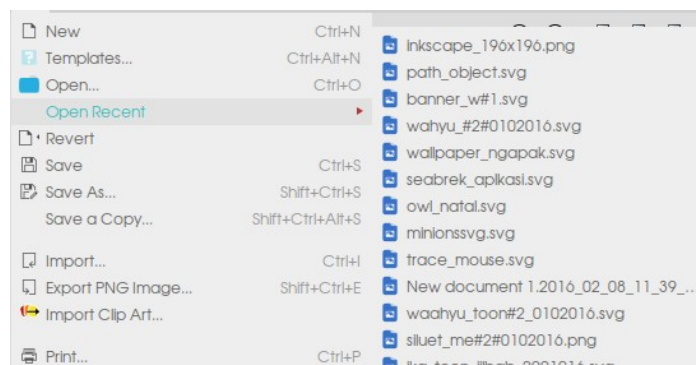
New Ctrl+N
Templates... Ctrl+Alt+N
Open... Ctrl+O
Open Recent
Revert
Save Ctrl+S
Save As... Shift+Ctrl+S
Save a Copy... Shift+Ctrl+Alt+S
Import... Ctrl+I
Export PNG Image... Shift+Ctrl+E
Import Clip Art...
Print... Ctrl+P

inkscape_196x196.png
path_object.svg
banner_w#1.svg
wahyu_#2#0102016.svg
wallpaper_ngapak.svg
seabrek_aplkasi.svg
owl_natal.svg
minionssvg.svg
trace_mouse.svg
New document 1.2016_02_08_11_39_...
waahyu_toon#2_0102016.svg
siluet_me#2#0102016.png
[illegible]